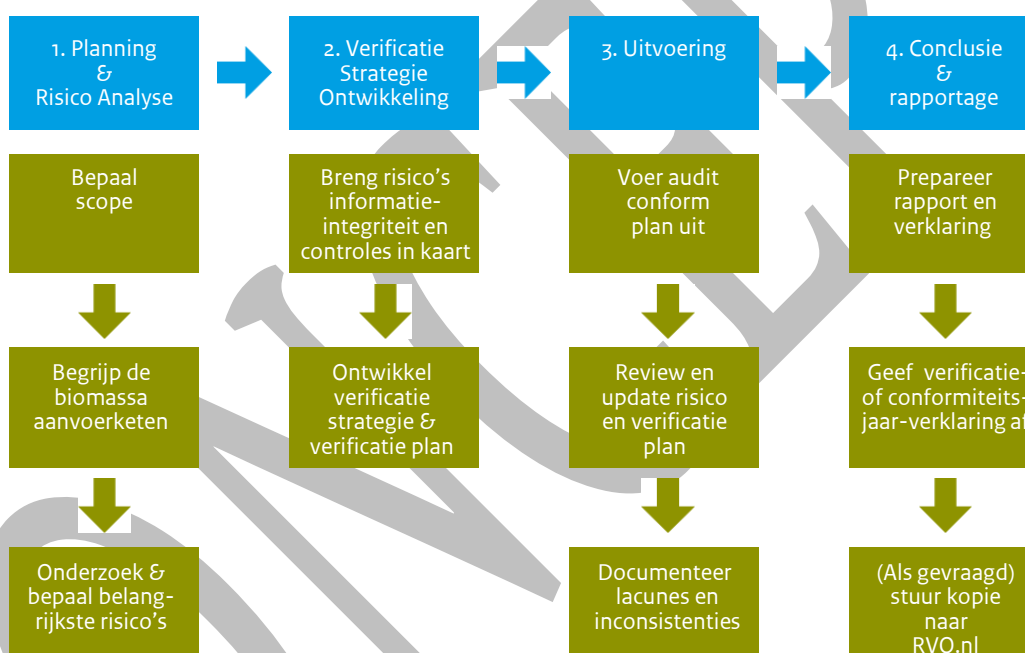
1. Planning & Risico Analyse

Bepaal scope

Begrijp de biomassa aanvoerketen

Onderzoek & bepaal belangrijkste risico's

2. Verificatie Strategie Ontwikkeling

Breng risico's informatie-integriteit en controles in kaart

Ontwikkel verificatie strategie & verificatie plan

3. Uitvoering

Voer audit conform plan uit

Review en update risico en verificatie plan

Documenteer lacunes en inconsistenties

4. Conclusie & rapportage

Prepareer rapport en verklaring

Geef verificatie- of conformiteits- jaar-verklaring af

(Als gevraagd) stuur kopie naar RVO.nl